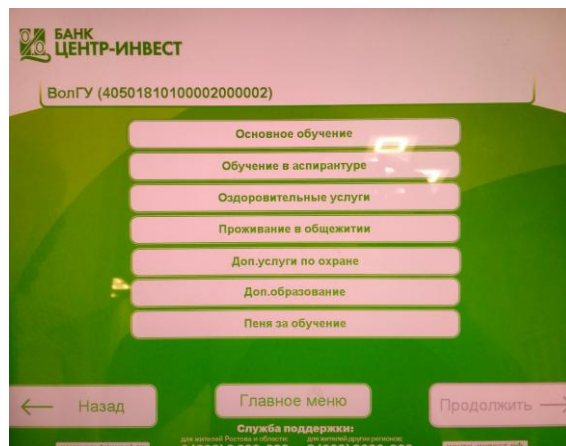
БАНК
ЦЕНТР-ИНВЕСТ

ВолГУ (40501810100002000002)

Основное обучение

Обучение в аспирантуре

Оздоровительные услуги

Проживание в общежитии

Доп.услуги по охране

Доп.образование

Пеня за обучение

Назад

Главное меню

Продолжить

Служба поддержки:
для жителей Ростова и области: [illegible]
для жителей других регионов: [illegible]